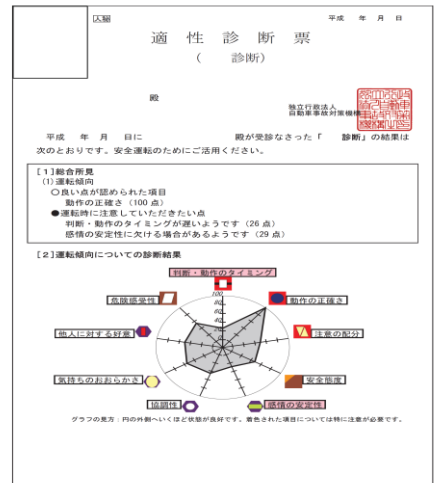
入場

平成　年　月　日

適　性　診　断　票

（　　診断）

殿

独立行政法人
自動車事故対策機構

平成　年　月　日に　　　　　殿が受診なさった「　　診断」の結果は次のとおりです。安全運転のためにご活用ください。

［1］総合所見
(1)運転傾向
○良い点が認められた項目
動作の正確さ（100点）
●運転時に注意していただきたい点
判断・動作のタイミングが遅いようです（26点）
感情の安定性に欠ける場合があるようです（29点）

［2］運転傾向についての診断結果

判断・動作のタイミング
動作の正確さ
注意の配分
安全態度
感情の安定性
協調性
気持ちのおおらかさ
他人に対する好意
危険感受性

100
80
60

グラフの見方：円の外側へいくほど状態が良好です。着色された項目については特に注意が必要です。